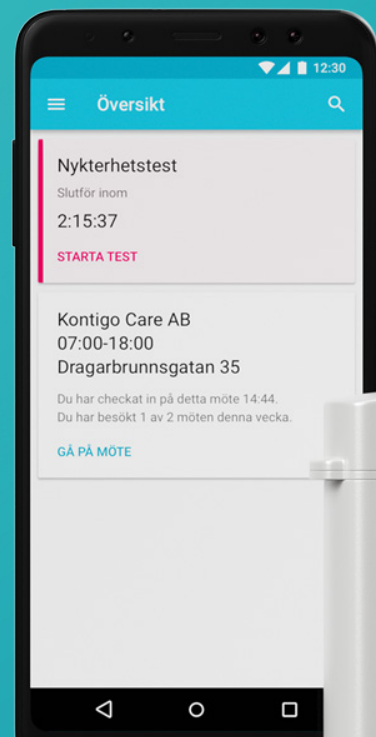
12:30

Översikt

Nykterhetstest

Slutför inom

2:15:37

STARTA TEST

Kontigo Care AB
07:00-18:00
Dragarbrunnsgatan 35

Du har checkat in på detta möte 14:44.
Du har besökt 1 av 2 möten denna vecka.

GÅ PÅ MÖTE